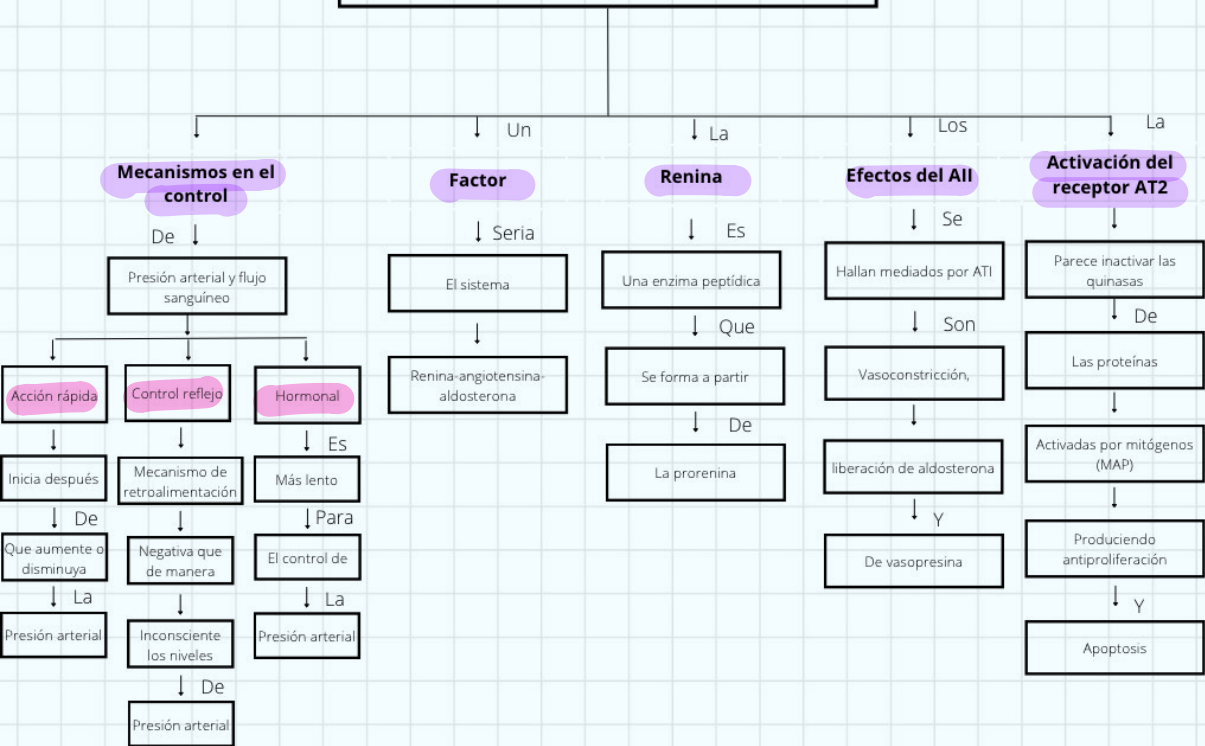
Mecanismos en el control

De

Presión arterial y flujo sanguíneo

Acción rápida

Inicia después

De

Que aumente o disminuya

La

Presión arterial

Control reflejo

Mecanismo de retroalimentación

Negativa que de manera

Inconsciente los niveles

De

Presión arterial

Hormonal

Es

Más lento

Para

El control de

La

Presión arterial

Un

Factor

Seria

El sistema

Renina-angiotensina-aldosterona

La

Renina

Es

Una enzima peptídica

Que

Se forma a partir

De

La prorenina

Los

Efectos del AII

Se

Hallan mediados por ATI

Son

Vasoconstricción,

liberación de aldosterona

Y

De vasopresina

La

Activación del receptor AT2

Parece inactivar las quinasas

De

Las proteínas

Activadas por mitógenos (MAP)

Produciendo antiproliferación

Y

Apoptosis